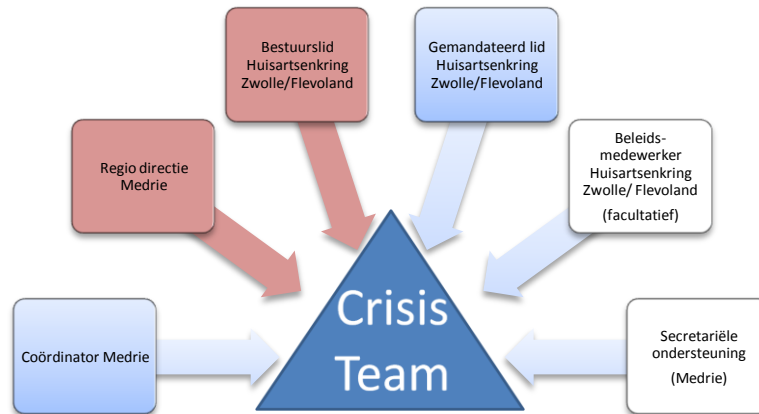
Bestuurslid Huisartsenkring Zwolle/Flevoland

Gemandateerd lid Huisartsenkring Zwolle/Flevoland

Regio directie Medrie

Beleids-medewerker Huisartsenkring Zwolle/ Flevoland (facultatief)

Crisis Team

Coördinator Medrie

Secretariële ondersteuning (Medrie)